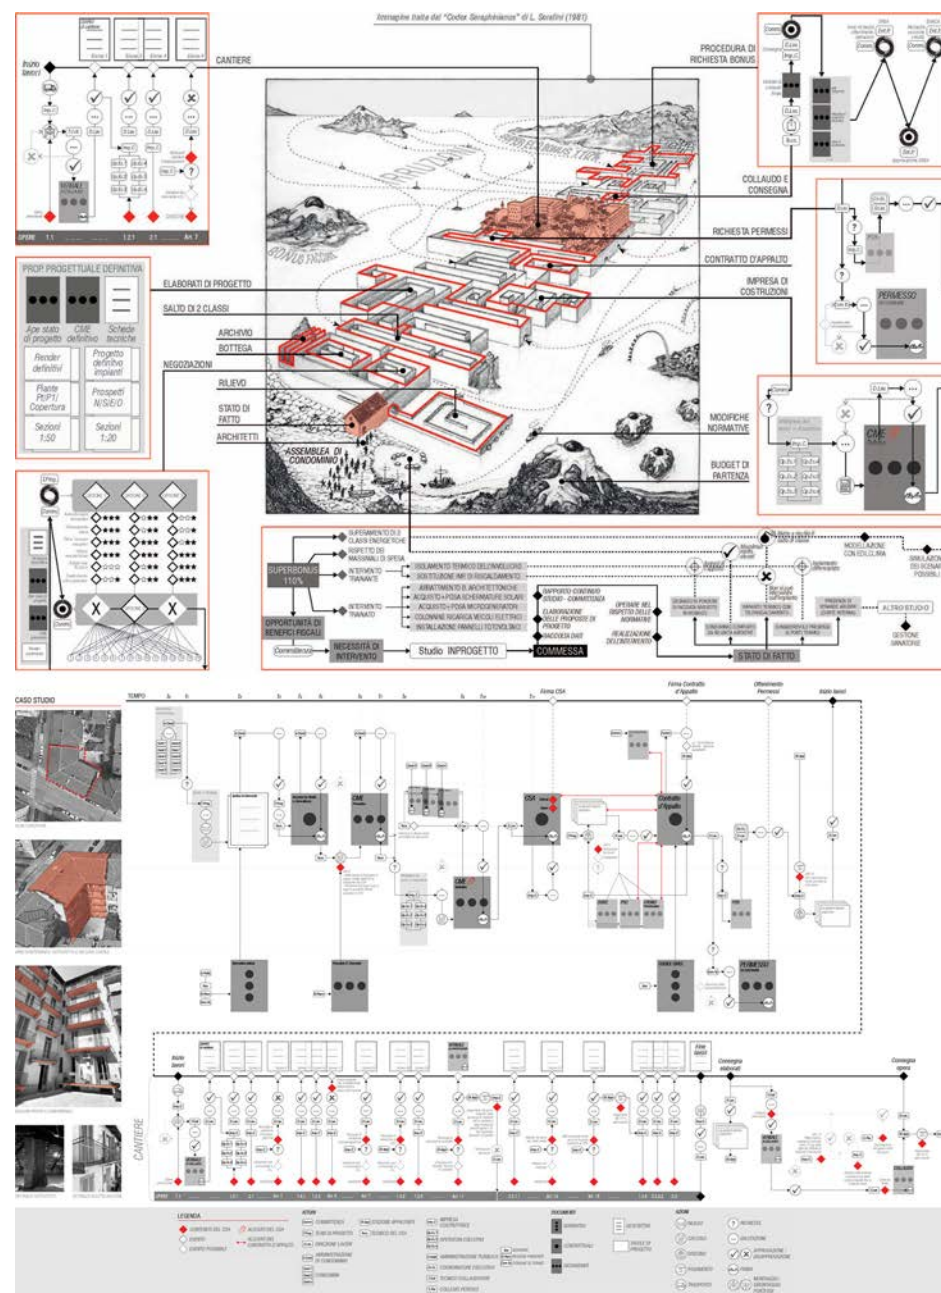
Immagine tratta dal "Codex Seraphinianus" di L. Serafini (1981)

Inizio lavori

CANTIERE

PROCEDURA DI RICHIESTA BONUS

COLLAUDO E CONSEGNA

RICHIESTA PERMESSI

CONTRATTO D'APPALTO

IMPRESA DI COSTRUZIONI

ELABORATI DI PROGETTO

SALTO DI 2 CLASSI

ARCHIVIO

BOTTEGA

NEGOZIAZIONI

RILIEVO

STATO DI FATTO

ARCHITETTI

ASSEMBLEA DI CONDOMINIO

MODIFICHE NORMATIVE

BUDGET DI PARTENZA

PROP PROGETTUALE DEFINITIVA

Ape stato di progetto

CME definitivo

Schede tecniche

Render definitivi

Progetto definitivo impianti

Piante Pt/P1/Copertura

Prospetti N/S/E/O

Sezioni 1:50

Sezioni 1:20

PERMESSO

CME

SUPERBONUS 110%

OPPORTUNITÀ DI BENEFICI FISCALI

SUPERAMENTO DI 2 CLASSI ENERGETICHE

RISPETTO DEI MASSIMALI DI SPESA

INTERVENTO TRAINANTE

INTERVENTO TRAINATO

ISOLAMENTO TERMICO DELL'INVOLUCRO

SOSTITUZIONE IMP. DI RISCALDAMENTO

ABBATTIMENTO B. ARCHITETTONICHE

ACQUISTO + POSA SCHERMATURE SOLARI

ACQUISTO + POSA MICROGENERATORI

COLONNINE RICARICA VEICOLI ELETTRICI

INSTALLAZIONE PANNELLI FOTOVOLTAICI

RAPPORTO CONTINUO STUDIO - COMMITTENZA

ELABORAZIONE DELLE PROPOSTE DI PROGETTO

RACCOLTA DATI

OPERARE NEL RISPETTO DELLE NORMATIVE

REALIZZAZIONE DELL'INTERVENTO

MODELLAZIONE CON EDILCLIMA

SIMULAZIONE DEI SCENARI POSSIBILI

ALTRO STUDIO

GESTIONE SANATORIE

STATO DI FATTO

Committenza

NECESSITÀ DI INTERVENTO

Studio INPROGETTO

COMMESSA

CASO STUDIO

TEMPO

Firma CSA

Firma Contratto d'Appalto

Ottenimento Permessi

Inizio lavori

CSA

Contratto d'Appalto

PERMESSO

Inizio lavori

Consegna elaborati

Consegna opera

CANTIERE

LEGENDA

DOCUMENTI

AZIONI